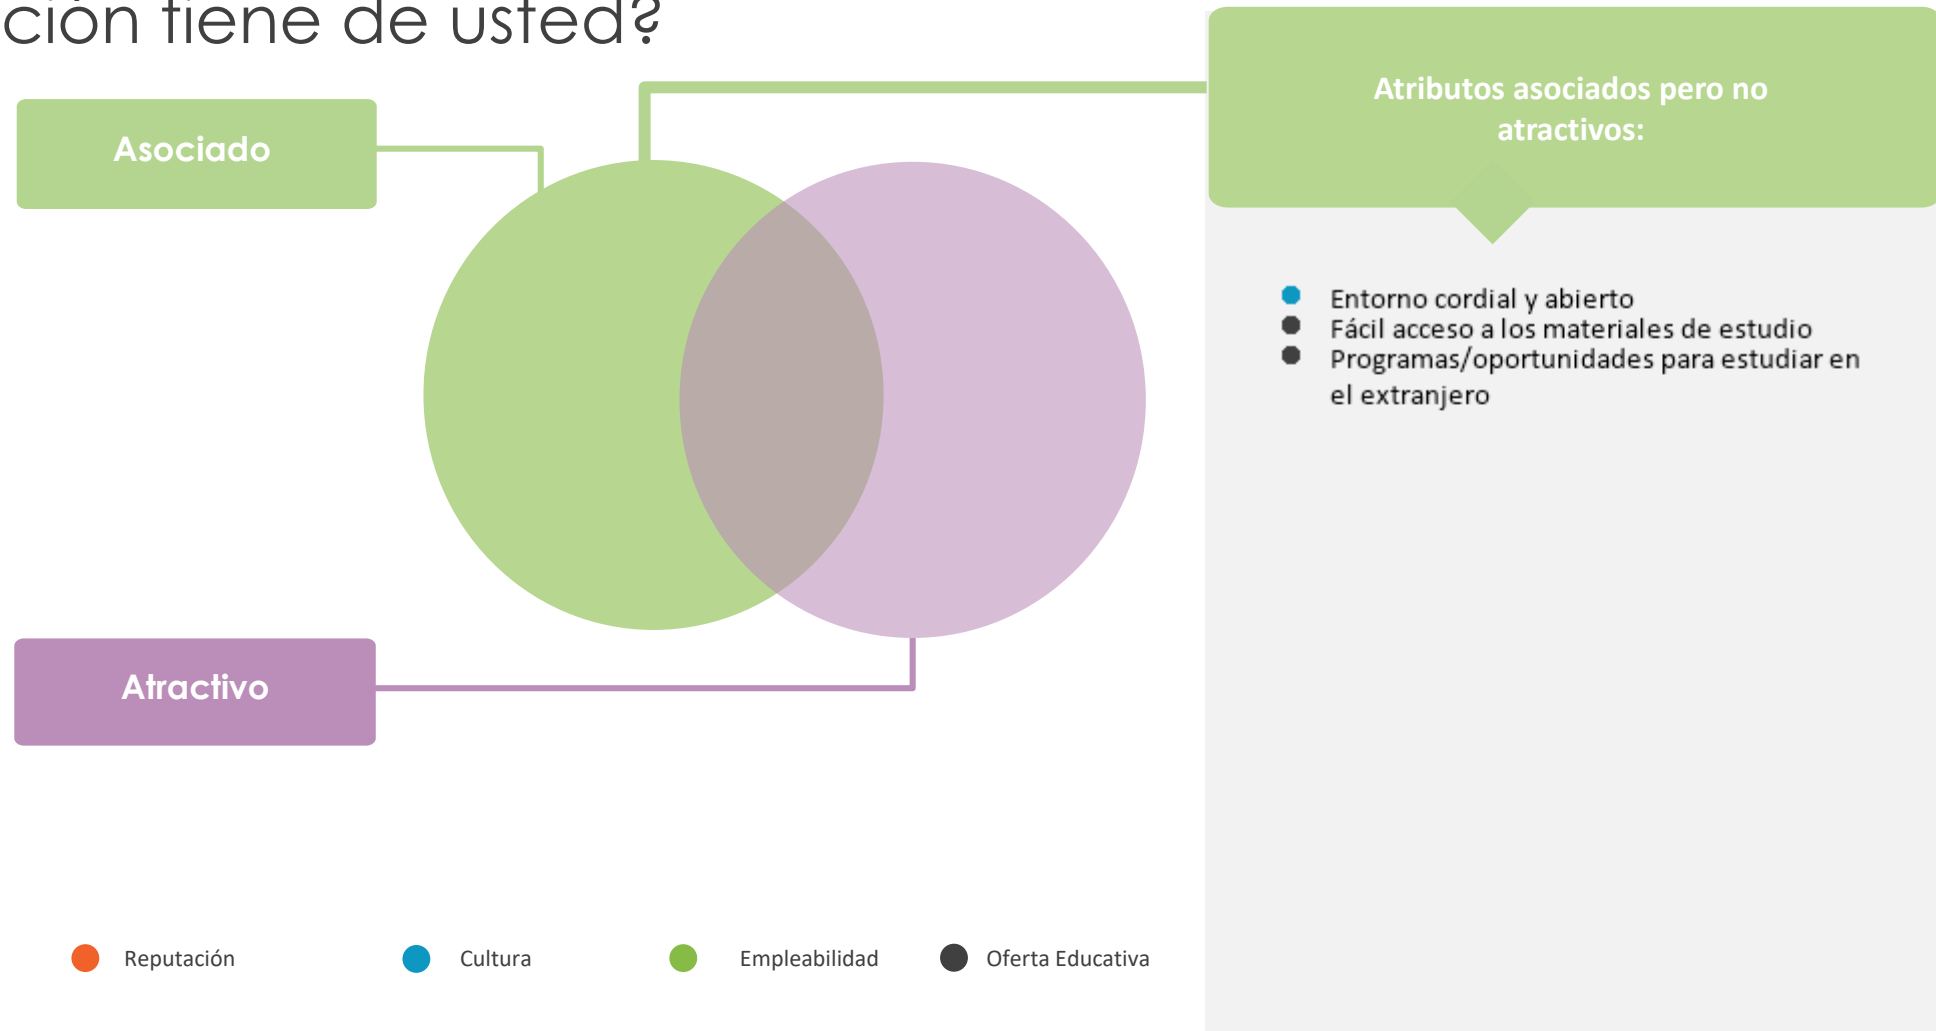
ción tiene de usted?

Asociado

Atractivo

Atributos asociados pero no atractivos:

- Entorno cordial y abierto
- Fácil acceso a los materiales de estudio
- Programas/oportunidades para estudiar en el extranjero

Reputación

Cultura

Empleabilidad

Oferta Educativa